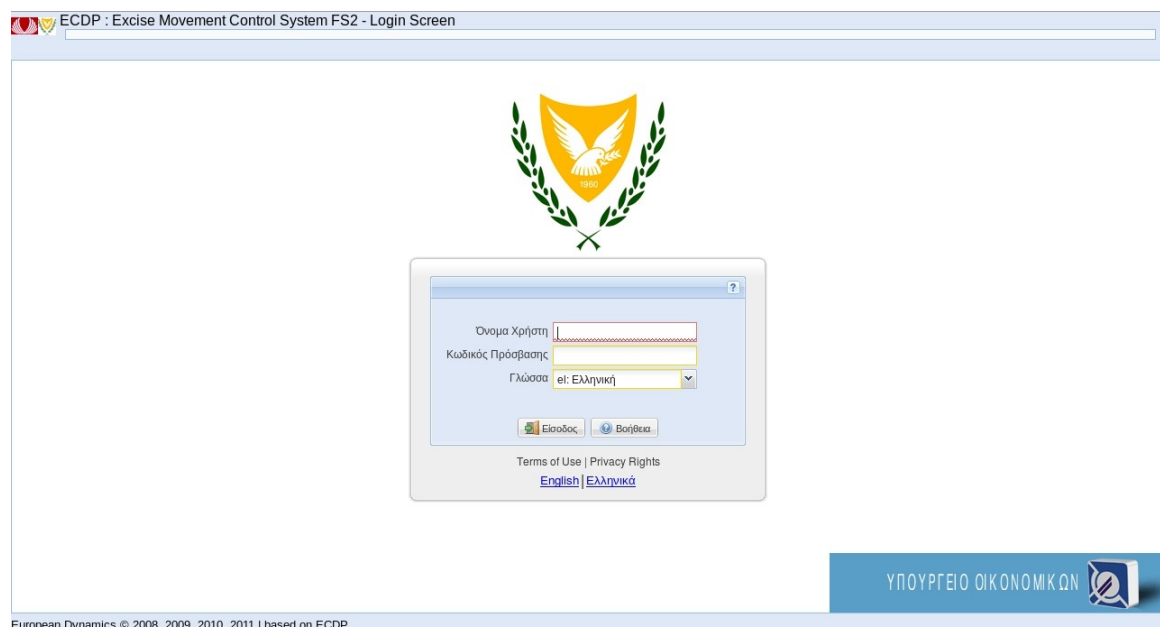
ECDP : Excise Movement Control System FS2 - Login Screen

1960

?

Όνομα Χρήστη

Κωδικός Πρόσβασης

Γλώσσα el: Ελληνική

Είσοδος Βοήθεια

Terms of Use | Privacy Rights

English | Ελληνικά

ΥΠΟΥΡΓΕΙΟ ΟΙΚΟΝΟΜΙΚΩΝ

European Dynamics © 2008, 2009, 2010, 2011 | based on ECDP